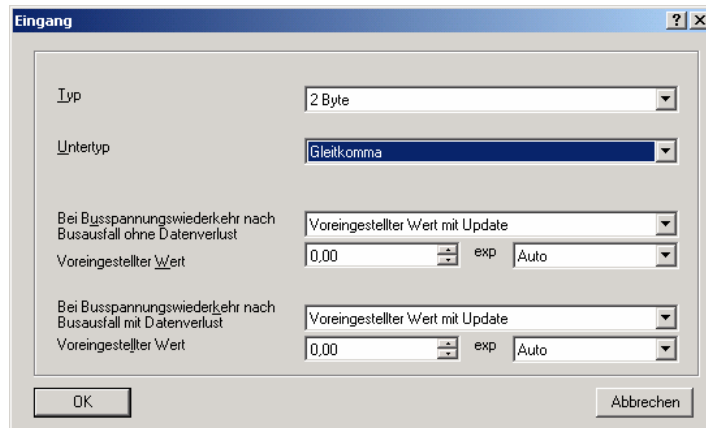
Eingang

?

Typ
2 Byte

Untertyp
Gleitkomma

Bei Busspannungswiederkehr nach Busausfall ohne Datenverlust
Voreingestellter Wert mit Update

Voreingestellter Wert
0,00
exp
Auto

Bei Busspannungswiederkehr nach Busausfall mit Datenverlust
Voreingestellter Wert mit Update

Voreingestellter Wert
0,00
exp
Auto

OK

Abbrechen